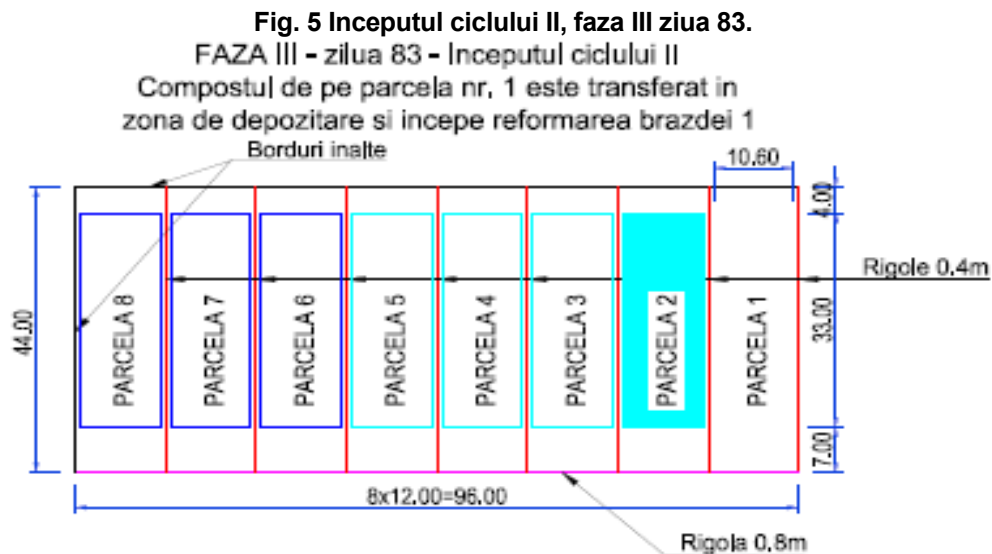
Fig. 5 Inceputul ciclului II, faza III ziua 83.

FAZA III - ziua 83 - Inceputul ciclului II
Compostul de pe parcela nr. 1 este transferat in zona de depozitare si incepe reformarea brazdei 1

Borduri inalte

10.60

4.00

Rigole 0.4m

44.00

PARCELA 8

PARCELA 7

PARCELA 6

PARCELA 5

PARCELA 4

PARCELA 3

PARCELA 2

PARCELA 1

33.00

7.00

8x12.00=96.00

Rigola 0.8m